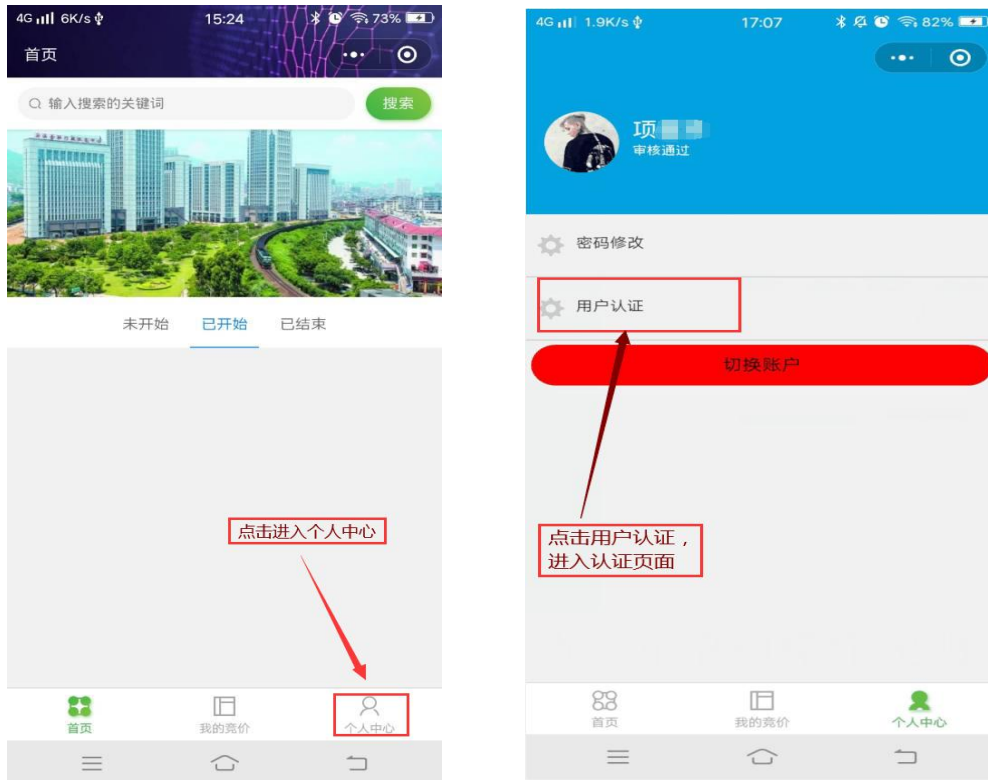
4G 6K/s 15:24 73%

首页

输入搜索的关键词

搜索

未开始 已开始 已结束

点击进入个人中心

首页 我的竞价 个人中心

4G 1.9K/s 17:07 82%

项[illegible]

审核通过

密码修改

用户认证

切换账户

点击用户认证，进入认证页面

首页 我的竞价 个人中心